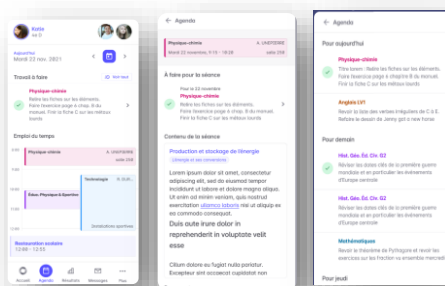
Katie
Aujourd'hui
Lundi 22 nov. 2021
Travail à faire
Physique-chimie
Relire les fiches sur les éléments. Faire l'exercice page 4 chapitre 8 du manuel. Finir la fiche C sur les métaux lourds
Emploi du temps
Physique-chimie
A. LINGSTERRE
Technologie
Éduc. Physique & Sportive
Restauration scolaire
11:30 - 12:30
Accueil
Agenda
Résultats
Messages
Plus

Agenda
Physique-chimie
A. LINGSTERRE
À faire pour la séance
Pour le 23 novembre
Physique-chimie
Relire les fiches sur les éléments. Faire l'exercice page 4 chapitre 8 du manuel. Finir la fiche C sur les métaux lourds
Contenu de la séance
Production et stockage de l'énergie
Lorem ipsum dolor sit amet, consectetur adipiscing elit, sed do eiusmod tempor incididunt ut labore et dolore magna aliqua. Ut enim ad minim veniam, quis nostrud exercitation ullamco laboris nisi ut aliquip ex ea commodo consequat.
Duis aute irure dolor in reprehenderit in voluptate velit esse
Cillum dolore eu fugiat nulla pariatur. Excepteur sint occaecat cupidatat non

Agenda
Pour aujourd'hui
Physique-chimie
Relire les fiches sur les éléments. Faire l'exercice page 4 chapitre 8 du manuel. Finir la fiche C sur les métaux lourds
Anglais LV1
Revoir la liste des verbes irréguliers de C à E. Relire la leçon de Jenny got a new home
Pour demain
Hist. Géo. Ed. Civ. G2
Réviser les dates clés de la première guerre mondiale et en particulier les évènements d'Europe centrale
Hist. Géo. Ed. Civ. G2
Réviser les dates clés de la première guerre mondiale et en particulier les évènements d'Europe centrale
Mathématiques
Revoir le théorème de Pythagore et revoir les exercices sur les fraction vu ensemble mercredi
Pour jeudi